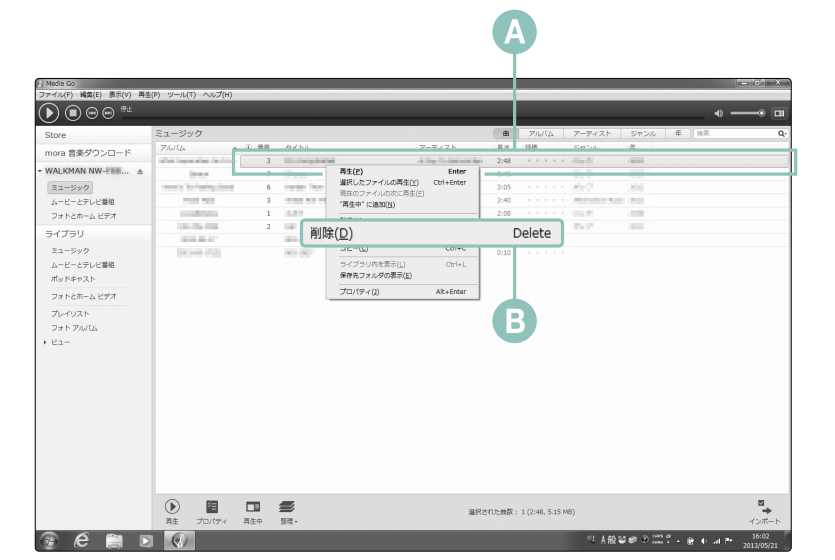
A

Media Go

ファイル(F) 編集(E) 表示(V) 再生(P) ツール(T) ヘルプ(H)

停止

Store

mora 音楽ダウンロード

WALKMAN NW-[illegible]

ミュージック

ムービーとテレビ番組

フォトとホーム ビデオ

ライブラリ

ミュージック

ムービーとテレビ番組

ポッドキャスト

フォトとホーム ビデオ

プレイリスト

フォト アルバム

ビュー

ミュージック

アルバム アーティスト ジャンル 年 検索

アルバム 番号 タイトル アーティスト 長さ 評価 ジャンル 年

3 2:48
3
6 3:05
3 3:40
1 2:08
2
0:10

再生(P) Enter
選択したファイルの再生(Y) Ctrl+Enter
現在のファイルの次に再生(E)
"再生中" に追加(N)

削除(D) Delete

コピー(C) Ctrl+C
ライブラリ内を表示(L) Ctrl+L
保存先フォルダの表示(E)
プロパティ(I) Alt+Enter

B

再生 プロパティ 再生中 整理

選択された曲数: 1 (2:48, 5.15 MB)

インポート

16:02
2013/05/21